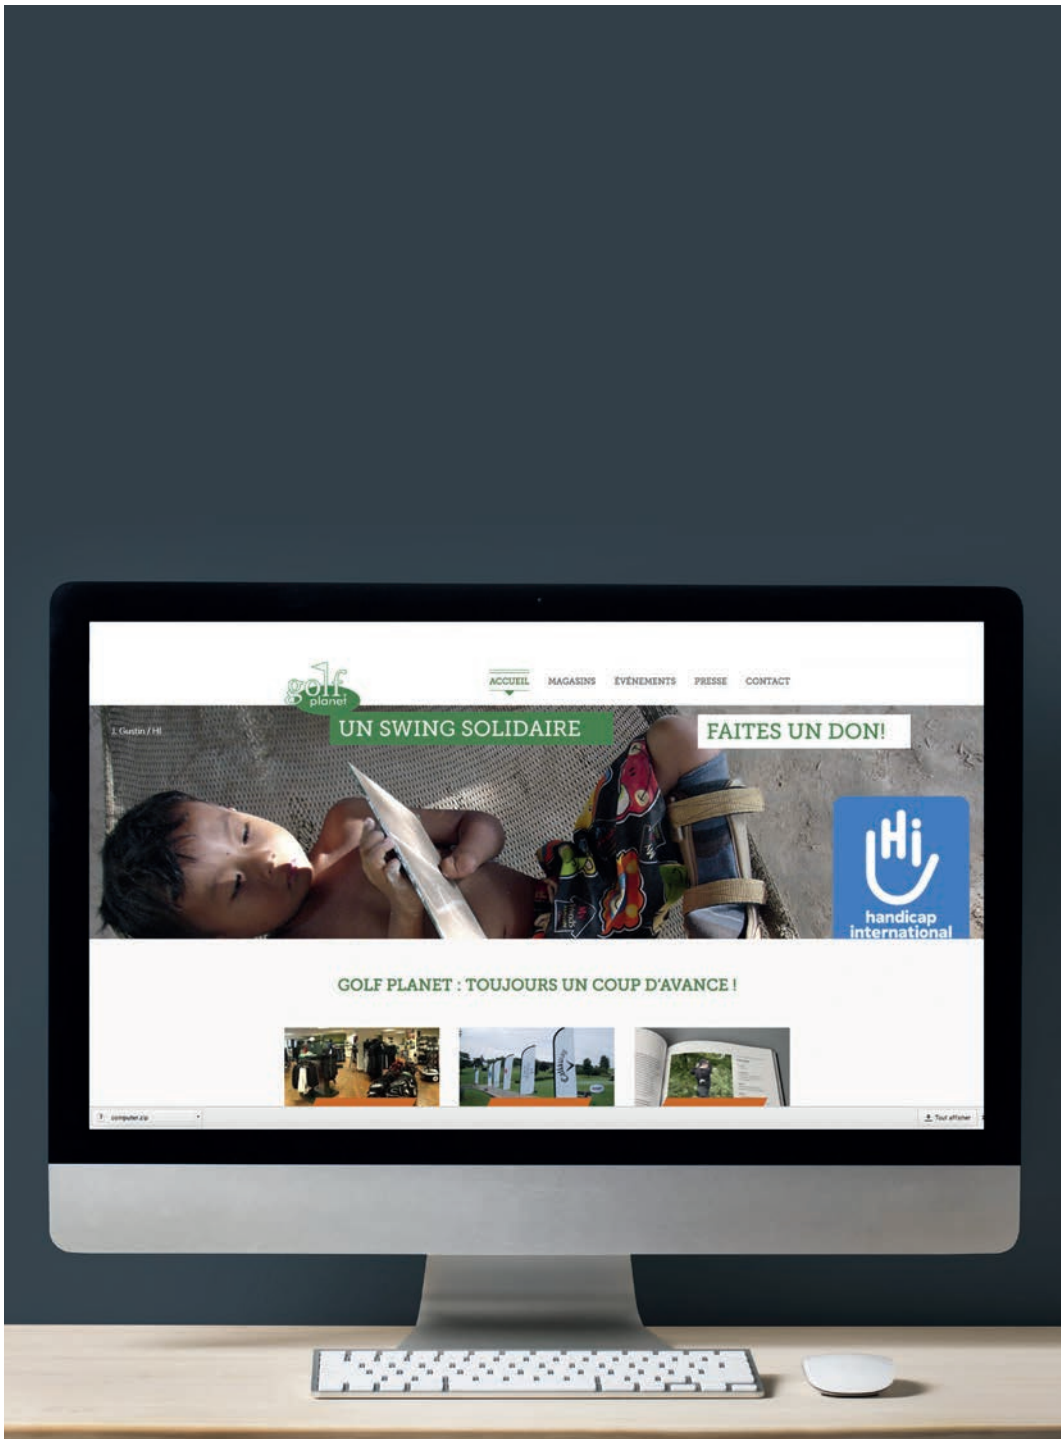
golf planet

ACCUEIL MAGASINS ÉVÉNEMENTS PRESSE CONTACT

J. Gustin / HI

UN SWING SOLIDAIRE

FAITES UN DON!

Hi handicap international

GOLF PLANET : TOUJOURS UN COUP D'AVANCE !

computer.zip

Tout afficher